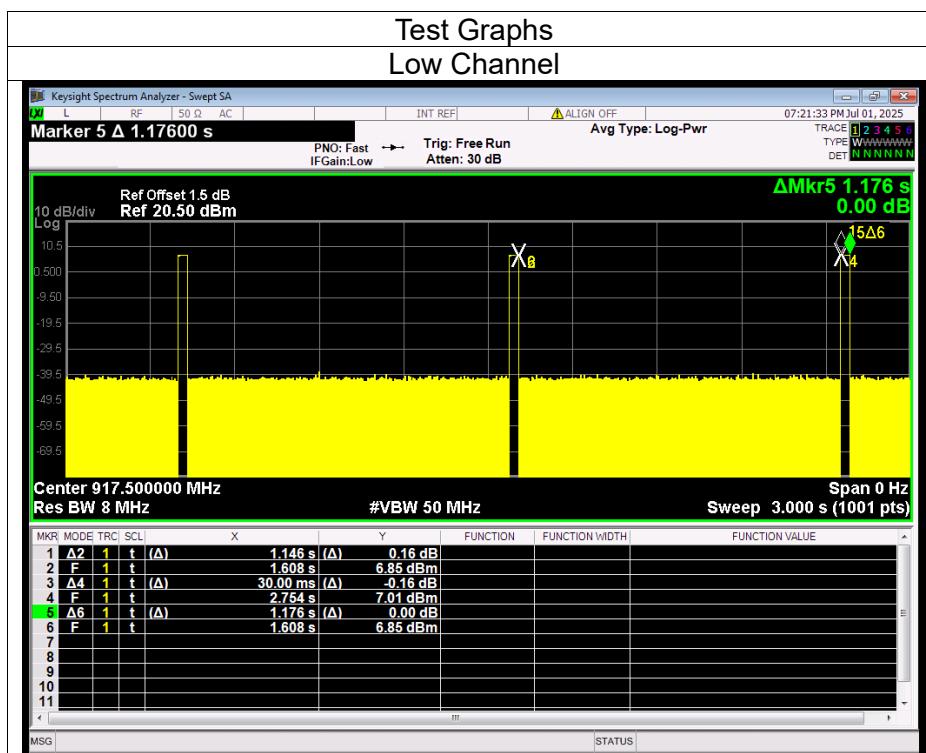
Test Graphs

Low Channel

Keysight Spectrum Analyzer - Swept SA

L RF 50 Ω AC INT REF ALIGN OFF 07:21:33 PM Jul 01, 2025

Marker 5 Δ 1.17600 s

PNO: Fast IFGain:Low Trig: Free Run Atten: 30 dB Avg Type: Log-Pwr

TRACE 1 2 3 4 5 6
TYPE WWWWWW
DET N N N N N N

10 dB/div Log Ref Offset 1.5 dB Ref 20.50 dBm

ΔMkr5 1.176 s
0.00 dB

10.5
0.500
-9.50
-19.5
-29.5
-39.5
-49.5
-59.5
-69.5

X2 X1 3 15Δ6 4

Center 917.500000 MHz
Res BW 8 MHz #VBW 50 MHz
Span 0 Hz
Sweep 3.000 s (1001 pts)

| MKR | MODE | TRC | SCL | X | | Y | FUNCTION | FUNCTION WIDTH | FUNCTION VALUE |
|---|---|---|---|---|---|---|---|---|---|
| 1 | Δ2 | 1 | t | (Δ) | 1.146 s (Δ) | 0.16 dB | | | |
| 2 | F | 1 | t | | 1.608 s | 6.85 dBm | | | |
| 3 | Δ4 | 1 | t | (Δ) | 30.00 ms (Δ) | -0.16 dB | | | |
| 4 | F | 1 | t | | 2.754 s | 7.01 dBm | | | |
| 5 | Δ6 | 1 | t | (Δ) | 1.176 s (Δ) | 0.00 dB | | | |
| 6 | F | 1 | t | | 1.608 s | 6.85 dBm | | | |
| 7 | | | | | | | | | |
| 8 | | | | | | | | | |
| 9 | | | | | | | | | |
| 10 | | | | | | | | | |
| 11 | | | | | | | | | |

MSG STATUS